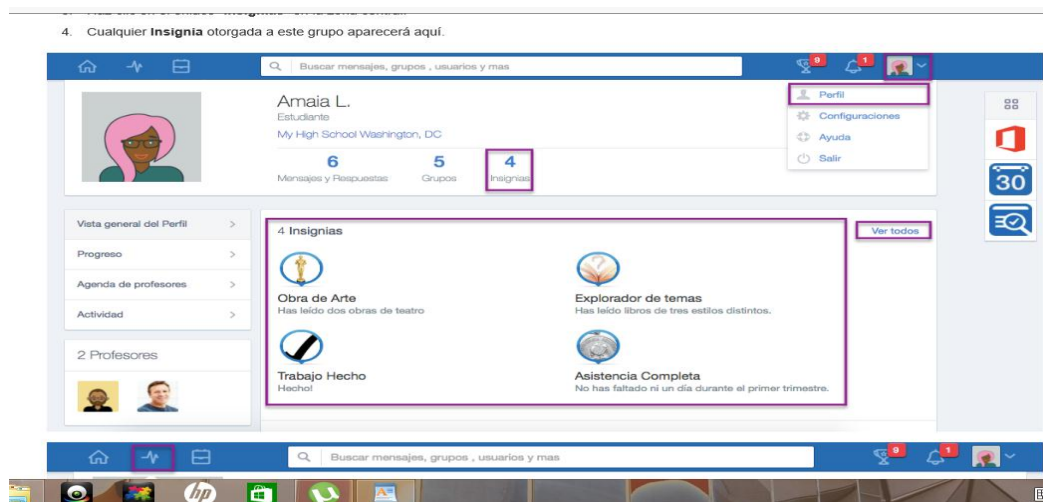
3. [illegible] **Insignias** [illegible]

4. Cualquier **Insignia** otorgada a este grupo aparecerá aquí.

Buscar mensajes, grupos , usuarios y mas

9

1

Amaia L.
Estudiante
My High School Washington, DC

6
Mensajes y Respuestas

5
Grupos

4
Insignias

Perfil
Configuraciones
Ayuda
Salir

30

Vista general del Perfil >
Progreso >
Agenda de profesores >
Actividad >

2 Profesores

4 Insignias

Ver todos

Obra de Arte
Has leído dos obras de teatro

Explorador de temas
Has leído libros de tres estilos distintos.

Trabajo Hecho
Hecho!

Asistencia Completa
No has faltado ni un día durante el primer trimestre.

Buscar mensajes, grupos , usuarios y mas

9

1

hp